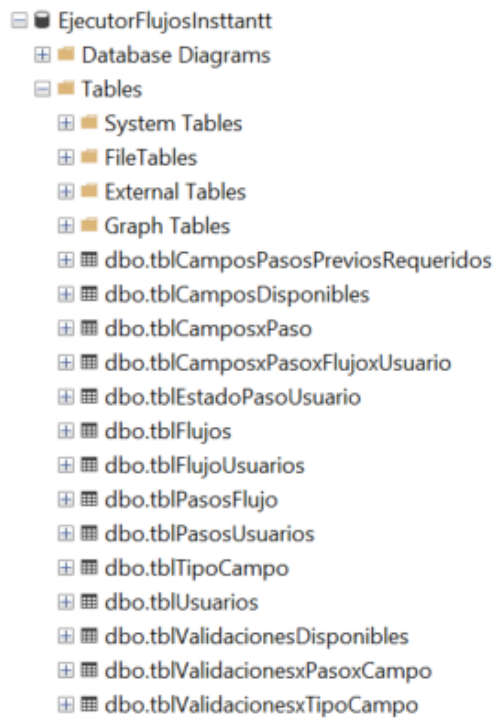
EjecutorFlujosInsttantt
Database Diagrams
Tables
System Tables
FileTables
External Tables
Graph Tables
dbo.tblCamposPasosPreviosRequeridos
dbo.tblCamposDisponibles
dbo.tblCamposxPaso
dbo.tblCamposxPasoxFlujoxUsuario
dbo.tblEstadoPasoUsuario
dbo.tblFlujos
dbo.tblFlujoUsuarios
dbo.tblPasosFlujo
dbo.tblPasosUsuarios
dbo.tblTipoCampo
dbo.tblUsuarios
dbo.tblValidacionesDisponibles
dbo.tblValidacionesxPasoxCampo
dbo.tblValidacionesxTipoCampo